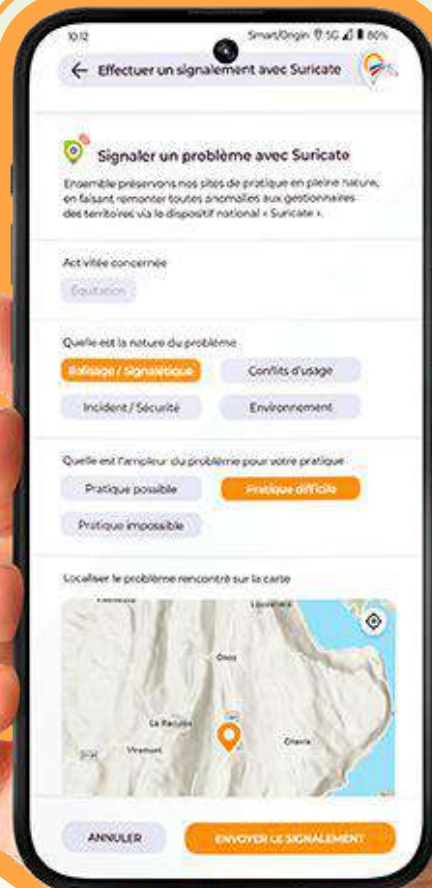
10:12 SmartOrigin 5G 80%

← Effectuer un signalement avec Suricate

Signaler un problème avec Suricate

Ensemble préservons nos sites de pratique en pleine nature, en faisant remonter toutes anomalies aux gestionnaires des territoires via le dispositif national « Suricate ».

Activitée concernée

Equitation

Quelle est la nature du problème

Balisage / Signalétique

Conflits d'usage

Incident / Sécurité

Environnement

Quelle est l'ampleur du problème pour votre pratique

Pratique possible

Pratique difficile

Pratique impossible

Localiser le problème rencontré sur la carte

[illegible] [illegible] Olcio La Racupia Vimenet Onavia

ANNULER

ENVOYER LE SIGNALEMENT